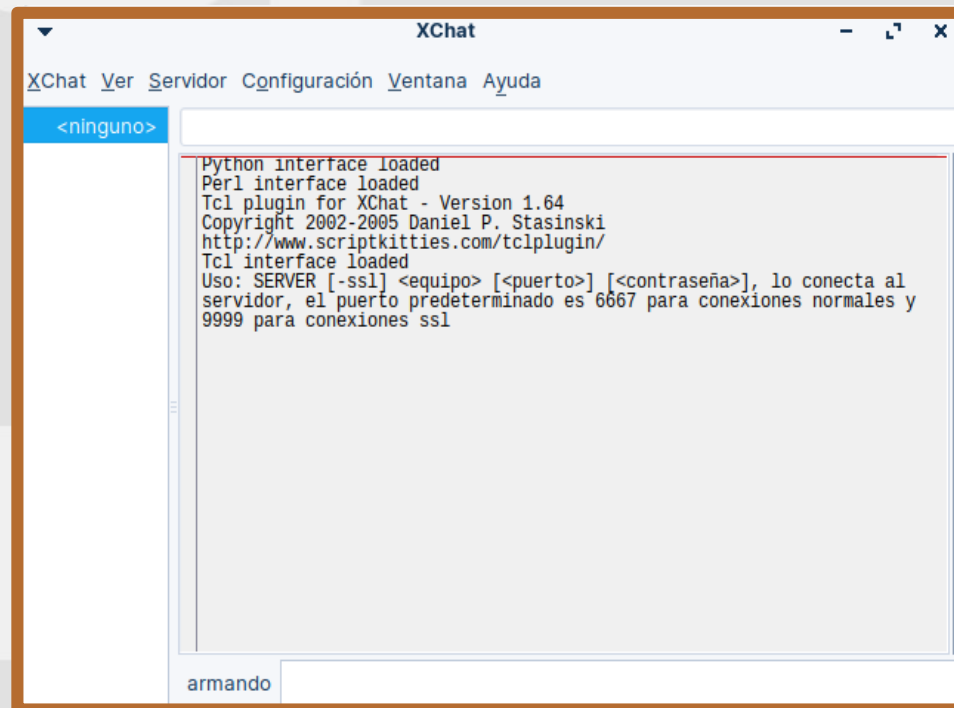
XChat

XChat Ver Servidor Configuración Ventana Ayuda

<ninguno>

Python interface loaded
Perl interface loaded
Tcl plugin for XChat - Version 1.64
Copyright 2002-2005 Daniel P. Stasinski
http://www.scriptkitties.com/tclplugin/
Tcl interface loaded
Uso: SERVER [-ssl] <equipo> [<puerto>] [<contraseña>], lo conecta al servidor, el puerto predeterminado es 6667 para conexiones normales y 9999 para conexiones ssl

armando